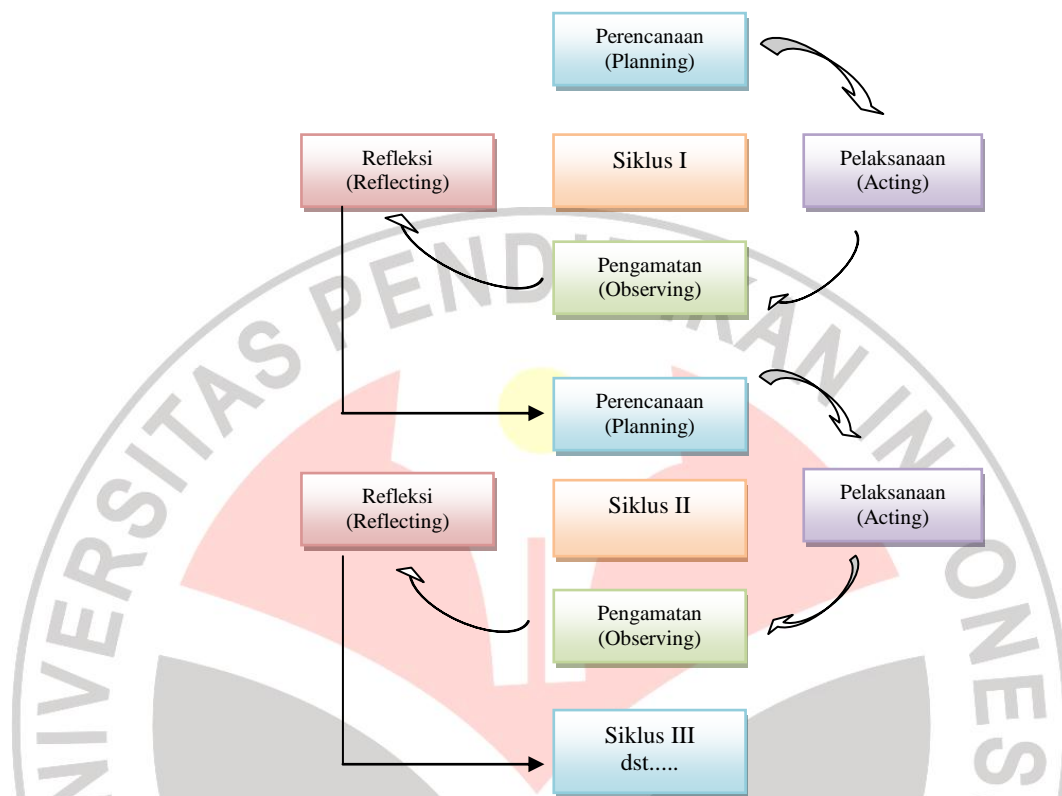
Perencanaan
(Planning)

Refleksi
(Reflecting)

Siklus I

Pelaksanaan
(Acting)

Pengamatan
(Observing)

Perencanaan
(Planning)

Refleksi
(Reflecting)

Siklus II

Pelaksanaan
(Acting)

Pengamatan
(Observing)

Siklus III
dst.....

UNIVERSITAS PENDIDIKAN INDONESIA